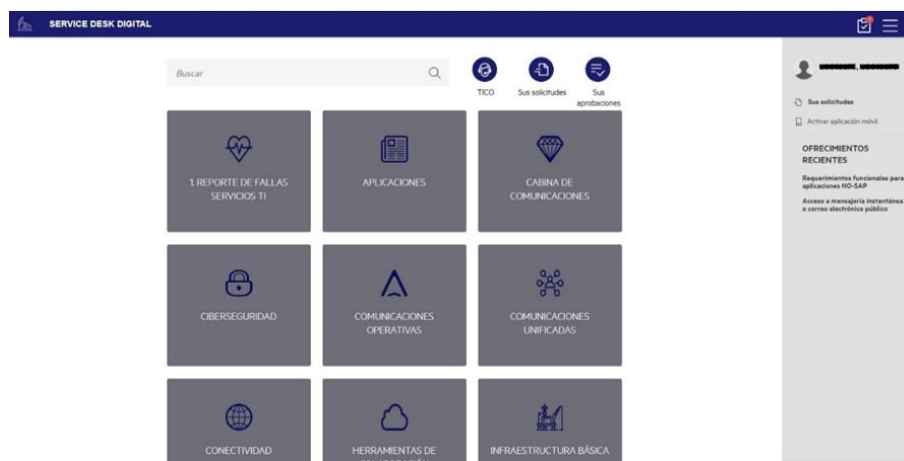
SERVICE DESK DIGITAL

Buscar

TICO

Sus solicitudes

Sus aprobaciones

1. REPORTE DE FALLAS SERVICIOS TI

APLICACIONES

CABINA DE COMUNICACIONES

CIBERSEGURIDAD

COMUNICACIONES OPERATIVAS

COMUNICACIONES UNIFICADAS

CONECTIVIDAD

HERRAMIENTAS DE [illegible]

INFRAESTRUCTURA BÁSICA

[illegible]

Sus solicitudes

Activar aplicación móvil

OFRECIMIENTOS RECIENTES

Requerimientos funcionales para aplicaciones NO-SAP

Acceso a mensajería instantánea o correo electrónico público